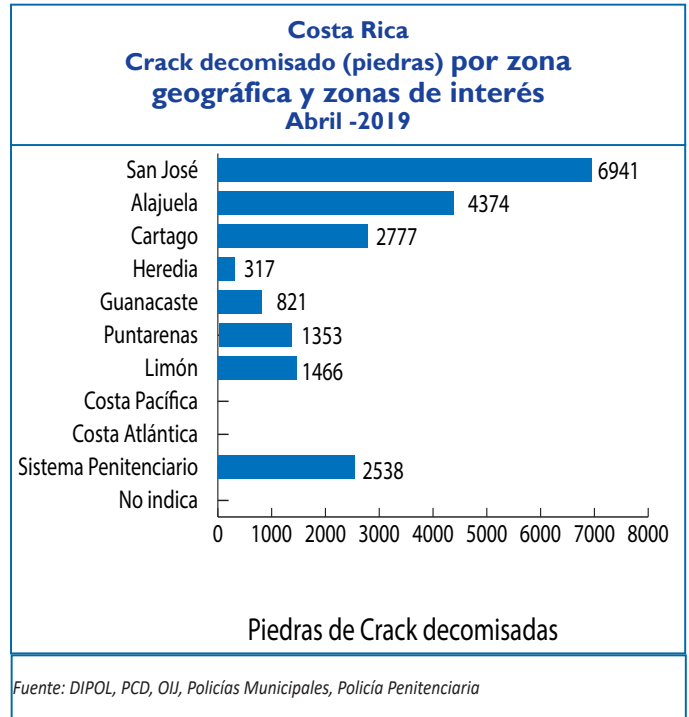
Costa Rica
Crack decomisado (piedras) por zona geográfica y zonas de interés
Abril -2019

San José 6941
Alajuela 4374
Cartago 2777
Heredia 317
Guanacaste 821
Puntarenas 1353
Limón 1466
Costa Pacífica
Costa Atlántica
Sistema Penitenciario 2538
No indica

0 1000 2000 3000 4000 5000 6000 7000 8000

Piedras de Crack decomisadas

Fuente: DIPOL, PCD, OIJ, Policías Municipales, Policía Penitenciaria